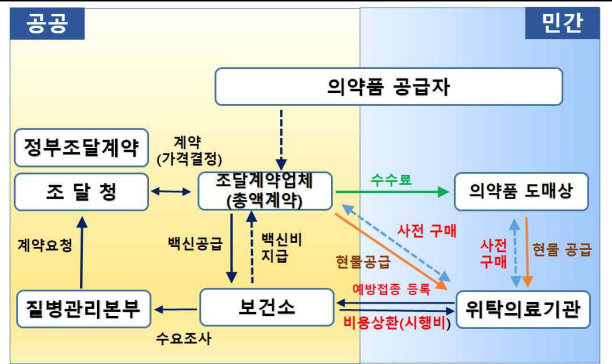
공공

민간

의약품 공급자

정부조달계약

계약
(가격결정)

조 달 청

조달계약업체
(총액계약)

수수료

의약품 도매상

계약요청

백신공급

백신비
지급

사전 구매

현물공급

사전
구매

현물 공급

예방접종 등록

질병관리본부

보건소

위탁의료기관

비용상환(시행비)

수요조사